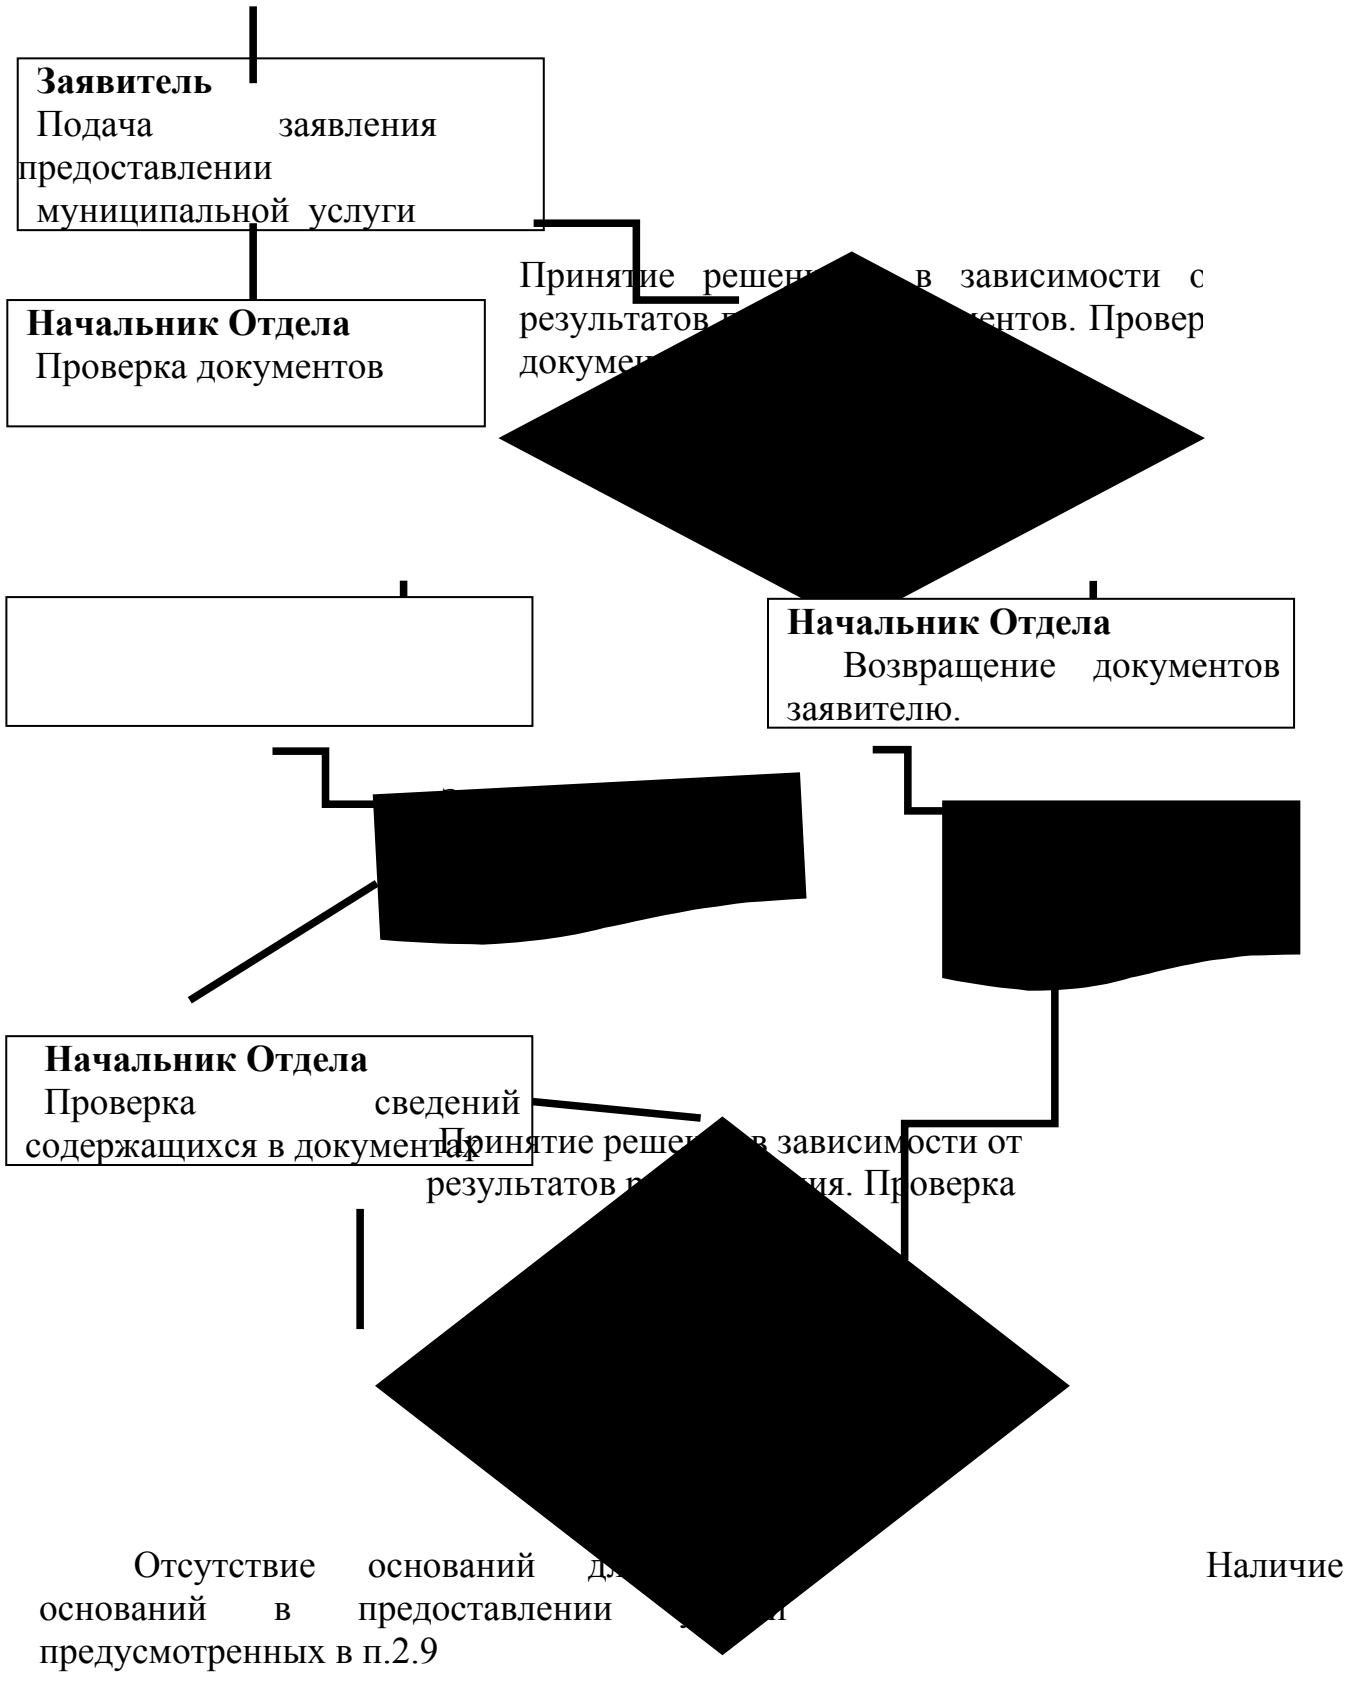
**Заявитель**
Подача заявления предоставлении муниципальной услуги

Принятие решен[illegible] в зависимости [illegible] результатов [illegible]ентов. Провер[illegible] докумен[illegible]

**Начальник Отдела**
Проверка документов

**Начальник Отдела**
Возвращение документов заявителю.

**Начальник Отдела**
Проверка сведений содержащихся в документах

Принятие реше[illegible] зависимости от результатов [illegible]ия. Проверка

Отсутствие оснований д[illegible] оснований в предоставлении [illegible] предусмотренных в п.2.9

Наличие